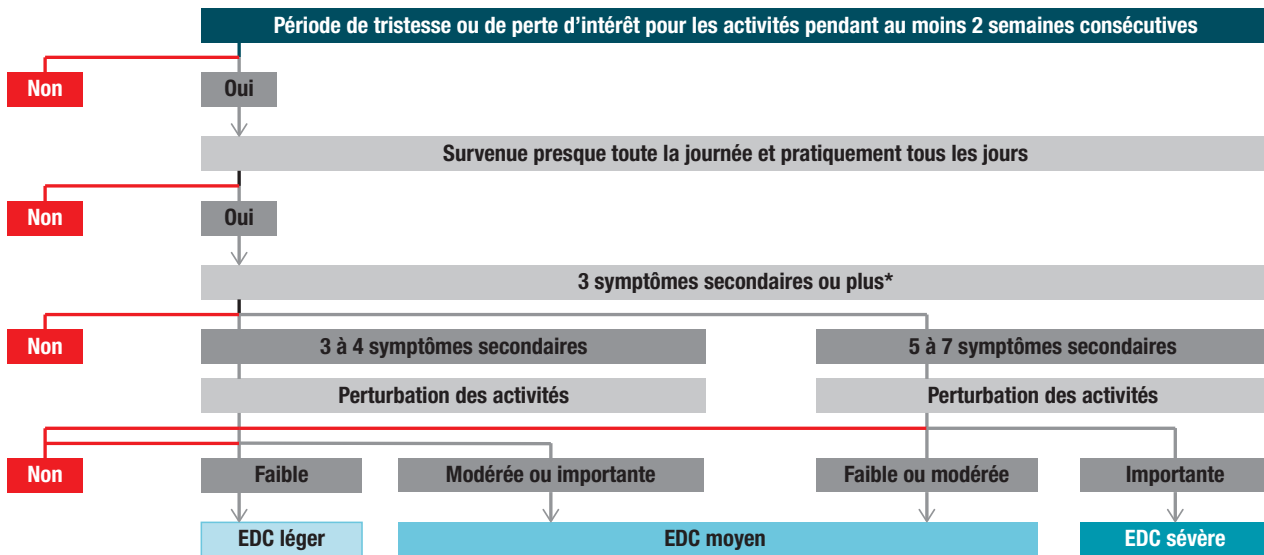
Période de tristesse ou de perte d'intérêt pour les activités pendant au moins 2 semaines consécutives

Non

Oui

Survenue presque toute la journée et pratiquement tous les jours

Non

Oui

3 symptômes secondaires ou plus*

Non

3 à 4 symptômes secondaires

5 à 7 symptômes secondaires

Perturbation des activités

Perturbation des activités

Non

Faible

Modérée ou importante

Faible ou modérée

Importante

EDC léger

EDC moyen

EDC sévère